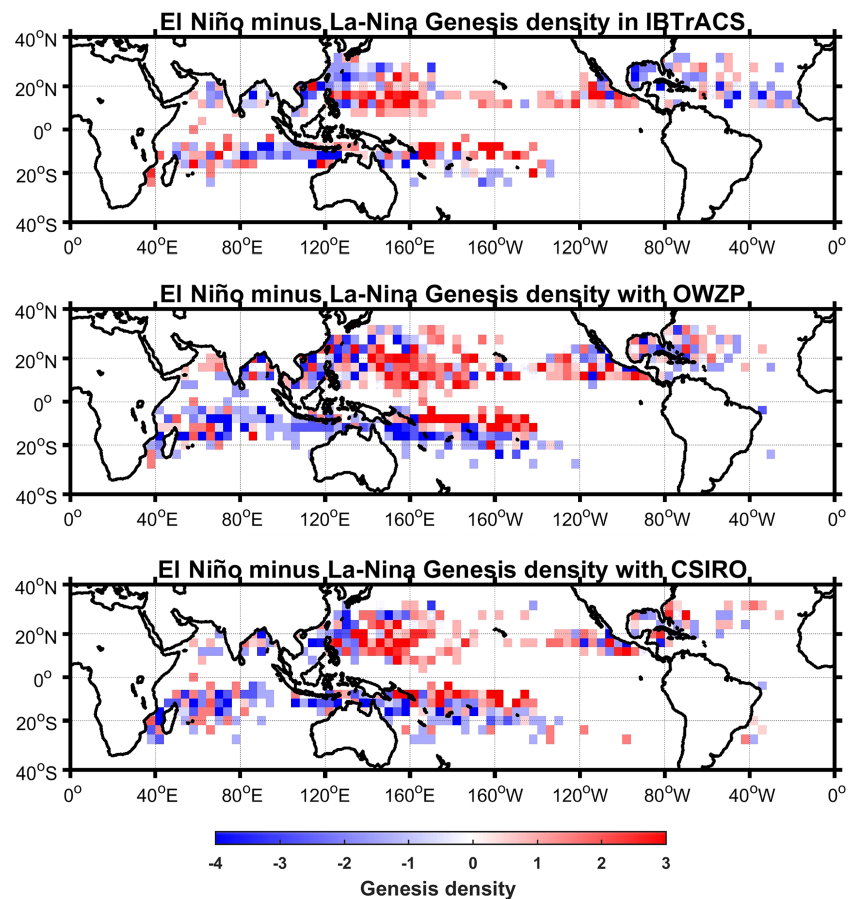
El Niño minus La-Nina Genesis density in IBTrACS

$40^oN$
$20^oN$
$0^o$
$20^oS$
$40^oS$

$0^o$ $40^oE$ $80^oE$ $120^oE$ $160^oE$ $160^oW$ $120^oW$ $80^oW$ $40^oW$ $0^o$

El Niño minus La-Nina Genesis density with OWZP

$40^oN$
$20^oN$
$0^o$
$20^oS$
$40^oS$

$0^o$ $40^oE$ $80^oE$ $120^oE$ $160^oE$ $160^oW$ $120^oW$ $80^oW$ $40^oW$ $0^o$

El Niño minus La-Nina Genesis density with CSIRO

$40^oN$
$20^oN$
$0^o$
$20^oS$
$40^oS$

$0^o$ $40^oE$ $80^oE$ $120^oE$ $160^oE$ $160^oW$ $120^oW$ $80^oW$ $40^oW$ $0^o$

-4 -3 -2 -1 0 1 2 3

Genesis density